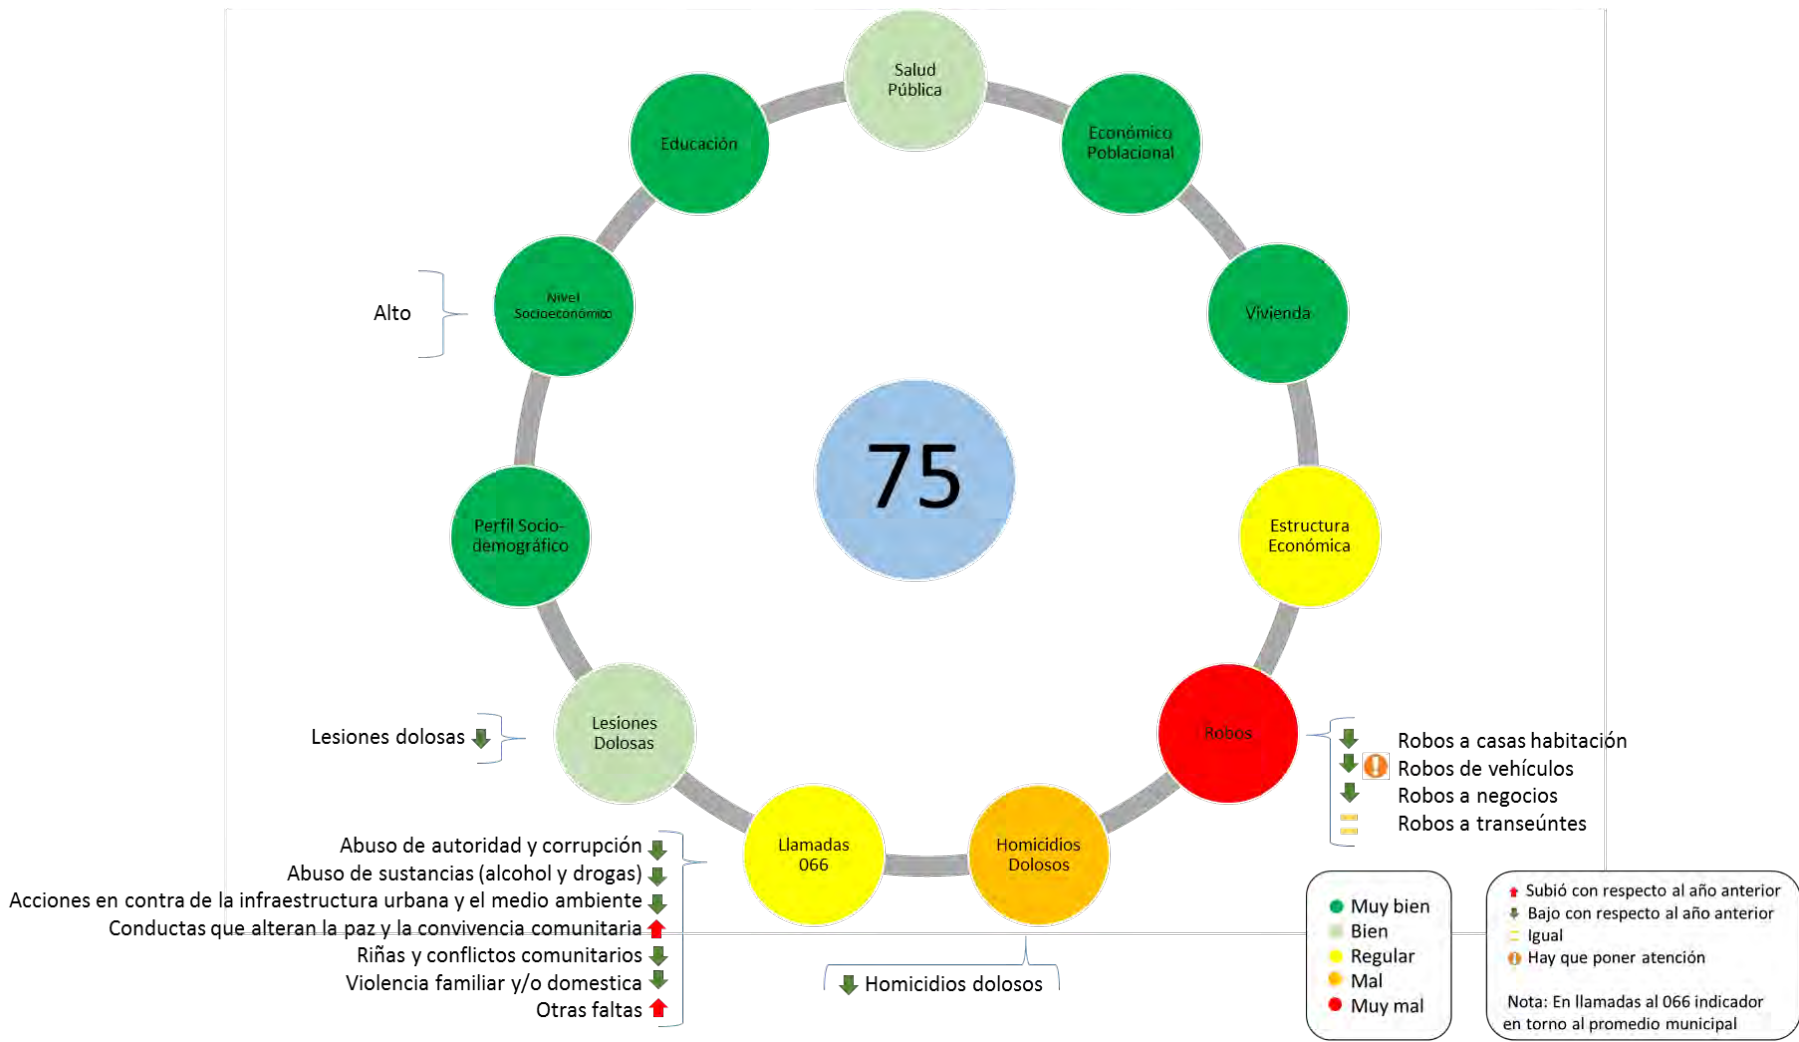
Salud Pública

Económico Poblacional

Vivienda

Estructura Económica

Robos

Homicidios Dolosos

Llamadas 066

Lesiones Dolosas

Perfil Socio-demográfico

Nivel Socioeconómico

Educación

75

Alto

Lesiones dolosas

Robos a casas habitación
Robos de vehículos
Robos a negocios
Robos a transeúntes

Abuso de autoridad y corrupción
Abuso de sustancias (alcohol y drogas)
Acciones en contra de la infraestructura urbana y el medio ambiente
Conductas que alteran la paz y la convivencia comunitaria
Riñas y conflictos comunitarios
Violencia familiar y/o domestica
Otras faltas

Homicidios dolosos

Muy bien
Bien
Regular
Mal
Muy mal

Subió con respecto al año anterior
Bajo con respecto al año anterior
Igual
Hay que poner atención

Nota: En llamadas al 066 indicador en torno al promedio municipal